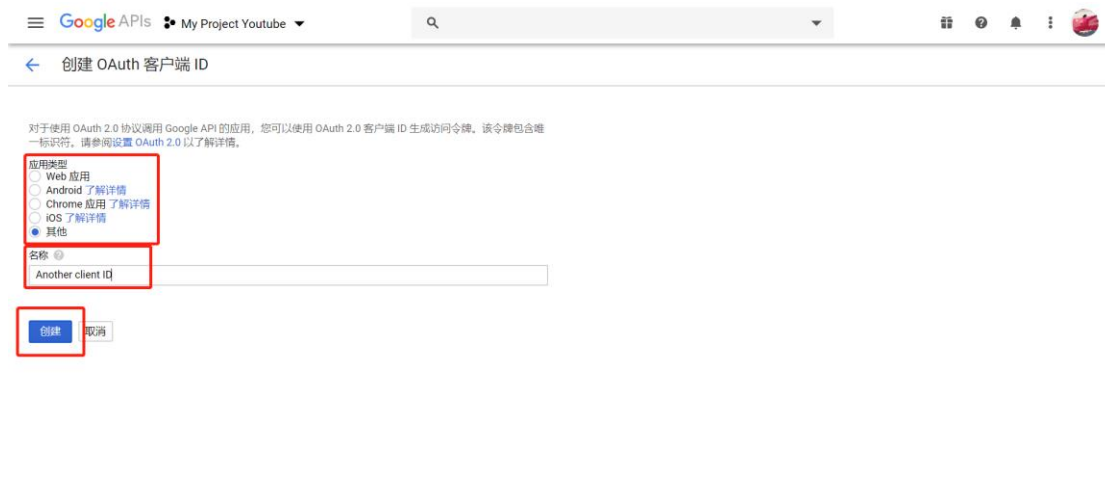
Google APIs My Project Youtube

← 创建 OAuth 客户端 ID

对于使用 OAuth 2.0 协议调用 Google API 的应用，您可以使用 OAuth 2.0 客户端 ID 生成访问令牌。该令牌包含唯一标识符。请参阅设置 OAuth 2.0 以了解详情。

应用类型
Web 应用
Android 了解详情
Chrome 应用 了解详情
iOS 了解详情
其他

名称
Another client ID

创建 取消